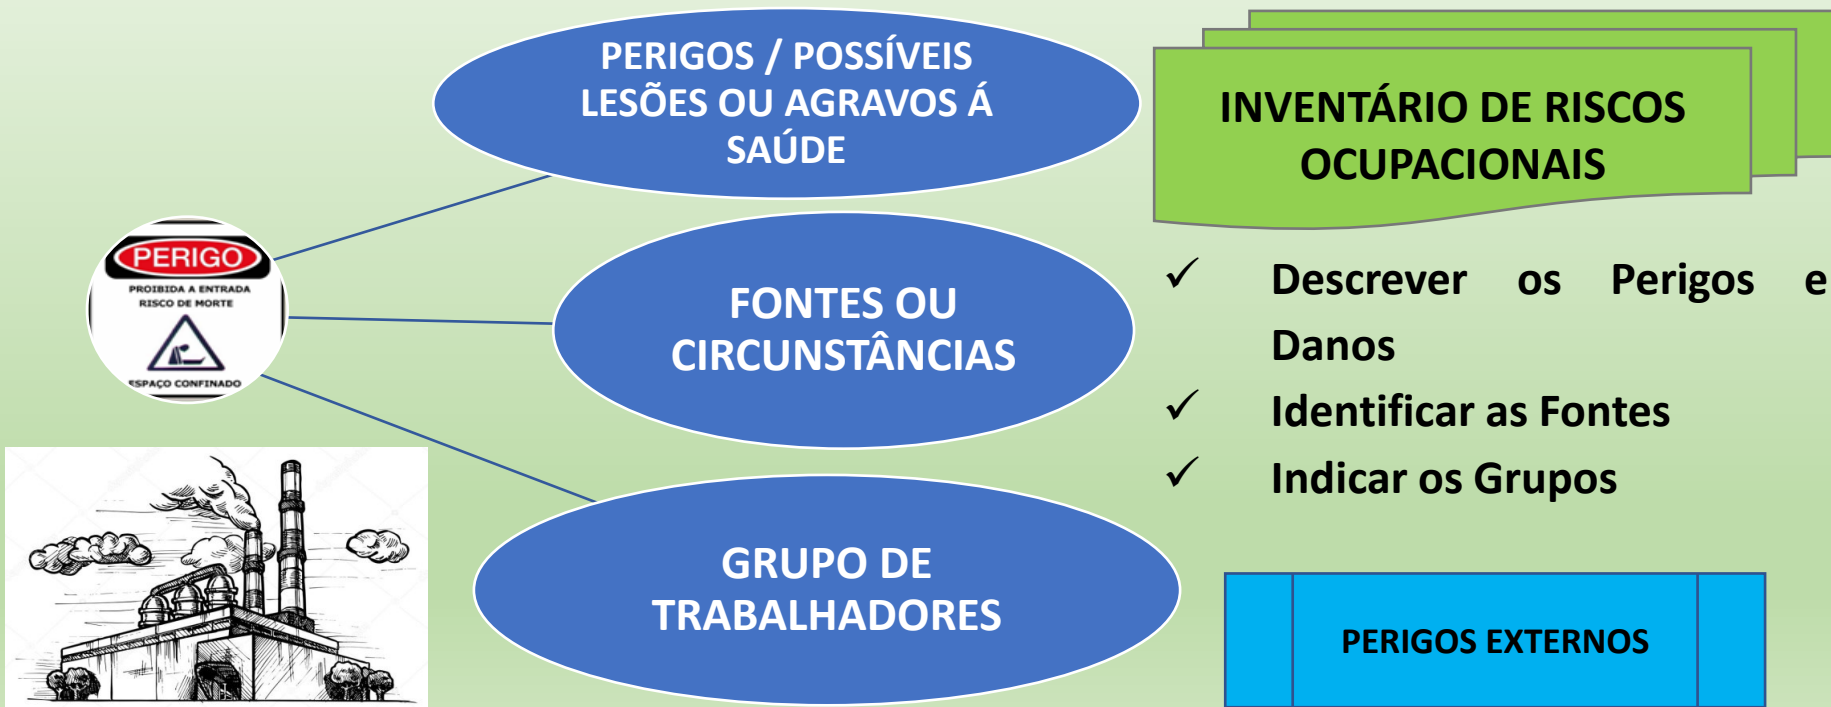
PERIGOS / POSSÍVEIS LESÕES OU AGRAVOS Á SAÚDE

INVENTÁRIO DE RISCOS OCUPACIONAIS

PERIGO
PROIBIDA A ENTRADA
RISCO DE MORTE
ESPAÇO CONFINADO

FONTES OU CIRCUNSTÂNCIAS

✓ Descrever os Perigos e Danos
✓ Identificar as Fontes
✓ Indicar os Grupos

GRUPO DE TRABALHADORES

PERIGOS EXTERNOS